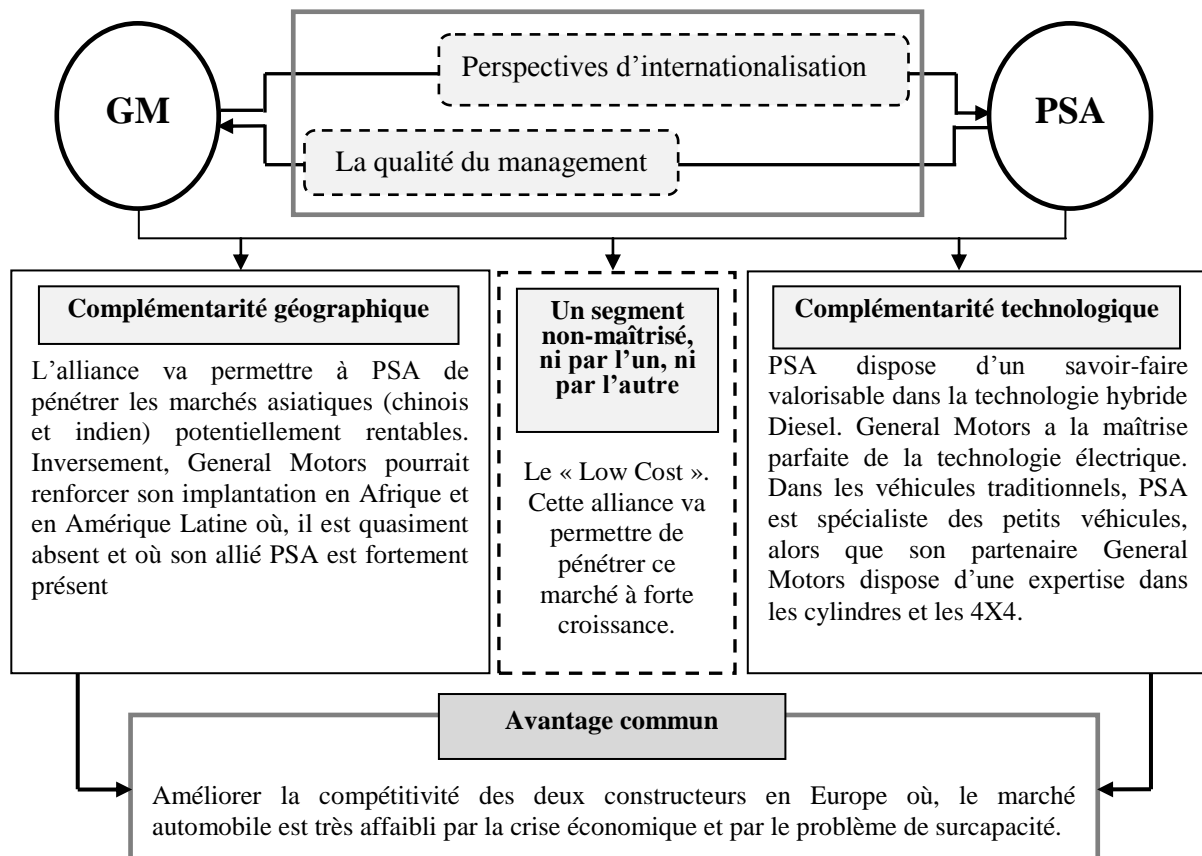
GM

Perspectives d'internationalisation

La qualité du management

PSA

Complémentarité géographique

L'alliance va permettre à PSA de pénétrer les marchés asiatiques (chinois et indien) potentiellement rentables. Inversement, General Motors pourrait renforcer son implantation en Afrique et en Amérique Latine où, il est quasiment absent et où son allié PSA est fortement présent

Un segment non-maîtrisé, ni par l'un, ni par l'autre

Le « Low Cost ». Cette alliance va permettre de pénétrer ce marché à forte croissance.

Complémentarité technologique

PSA dispose d'un savoir-faire valorisable dans la technologie hybride Diesel. General Motors a la maîtrise parfaite de la technologie électrique. Dans les véhicules traditionnels, PSA est spécialiste des petits véhicules, alors que son partenaire General Motors dispose d'une expertise dans les cylindres et les 4X4.

Avantage commun

Améliorer la compétitivité des deux constructeurs en Europe où, le marché automobile est très affaibli par la crise économique et par le problème de surcapacité.